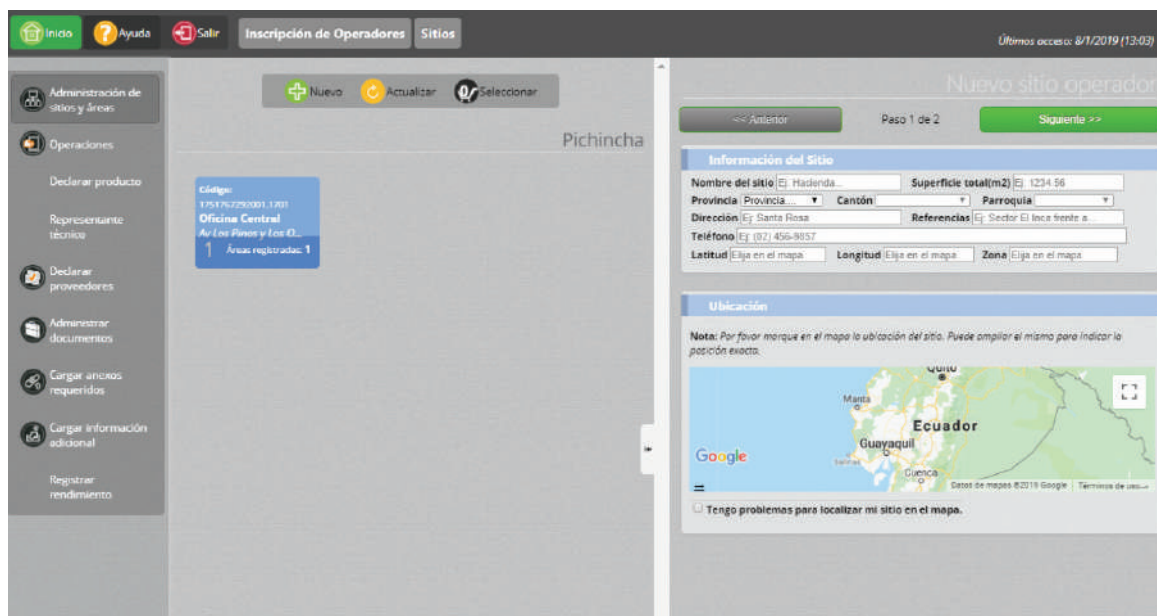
Inicio Ayuda Salir Inscripción de Operadores Sitios

Últimos acceso: 8/1/2019 (13:03)

Administración de sitios y áreas

Operaciones

Declarar producto

Representante técnico

Declarar proveedores

Administrar documentos

Cargar anexos requeridos

Cargar información adicional

Registrar rendimiento

Nuevo Actualizar Seleccionar

Pichincha

Código: 1751752292001.1701
Oficina Central
Av Los Pinos y Los O...
1 Áreas registradas: 1

Nuevo sitio operador

<< Anterior Paso 1 de 2 Siguiente >>

Información del Sitio

Nombre del sitio Ej: Hacienda... Superficie total(m2) Ej: 1234.56
Provincia Provincia... Cantón Parroquia
Dirección Ej: Santa Rosa Referencias Ej: Sector El Inca frente a...
Teléfono Ej: (02) 456-9857
Latitud Elija en el mapa Longitud Elija en el mapa Zona Elija en el mapa

Ubicación

Nota: Por favor marque en el mapa la ubicación del sitio. Puede ampliar el mismo para indicar la posición exacta.

Quito
Manta
Ecuador
Guayaquil
Cuenca
Google
Datos de mapas ©2019 Google Términos de uso

Tengo problemas para localizar mi sitio en el mapa.